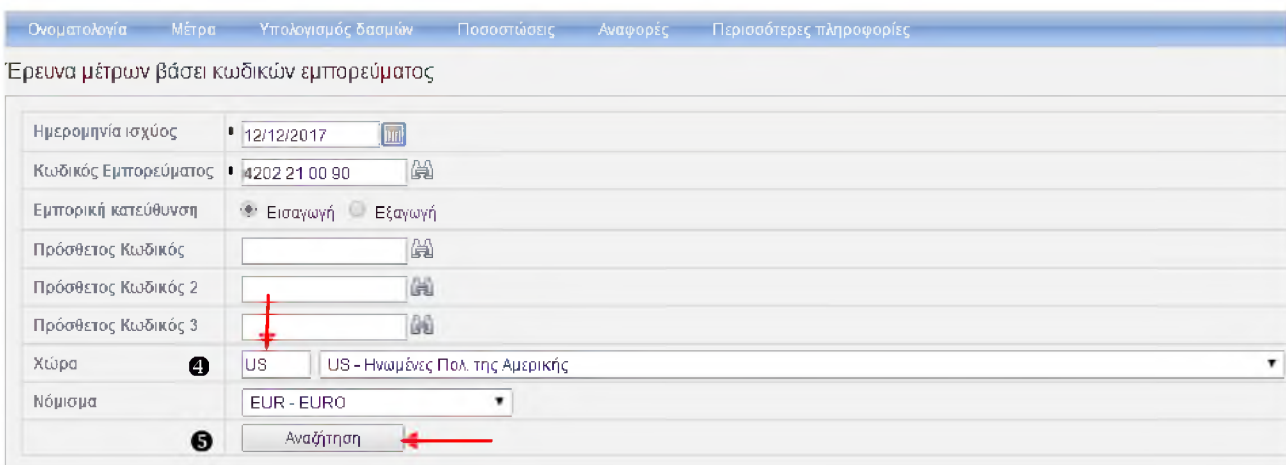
Ονοματολογία Μέτρα Υπολογισμός δασμών Ποσοστώσεις Αναφορές Περισσότερες πληροφορίες

Έρευνα μέτρων βάσει κωδικών εμπορεύματος

| | |
|---|---|
| Ημερομηνία ισχύος | 12/12/2017 |
| Κωδικός Εμπορεύματος | 4202 21 00 90 |
| Εμπορική κατεύθυνση | Εισαγωγή Εξαγωγή |
| Πρόσθετος Κωδικός | |
| Πρόσθετος Κωδικός 2 | |
| Πρόσθετος Κωδικός 3 | |
| Χώρα ❹ | US US - Ηνωμένες Πολ. της Αμερικής |
| Νόμισμα | EUR - EURO |
| ❺ | Αναζήτηση |